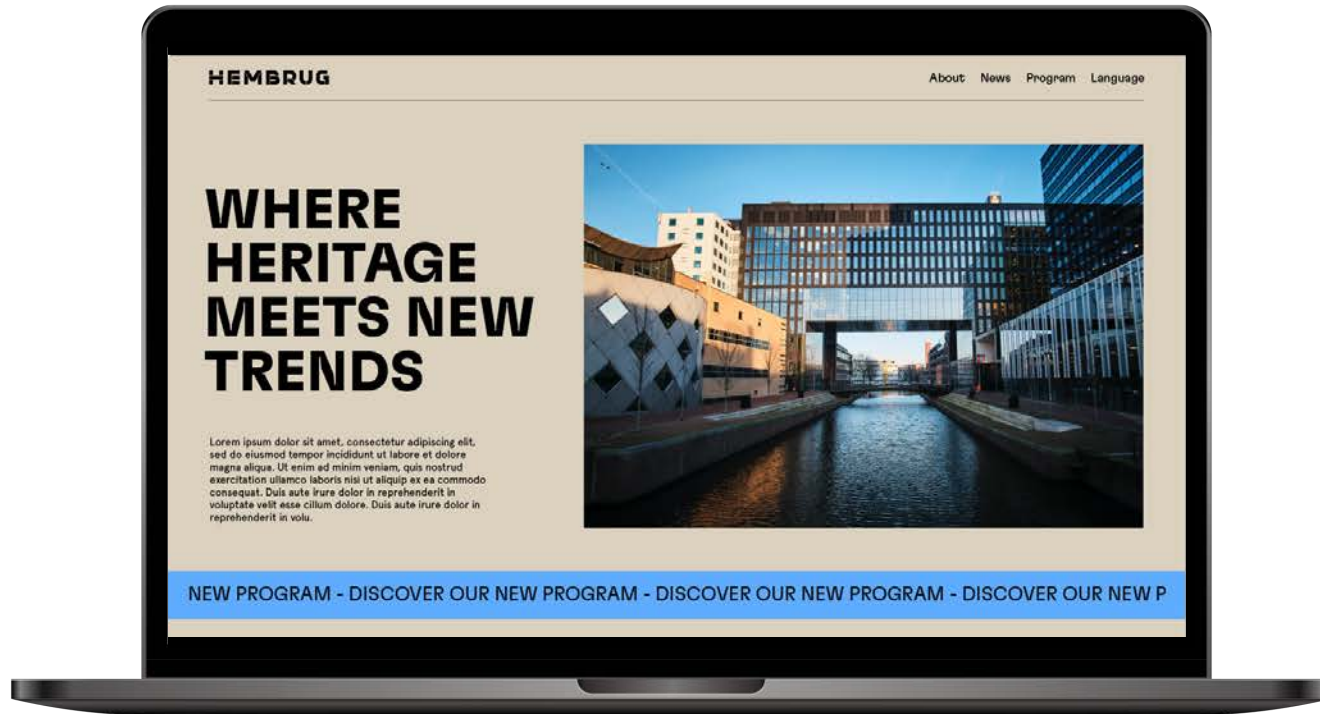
HEMBRUG

About News Program Language

WHERE HERITAGE MEETS NEW TRENDS

Lorem ipsum dolor sit amet, consectetur adipiscing elit, sed do eiusmod tempor incididunt ut labore et dolore magna aliqua. Ut enim ad minim veniam, quis nostrud exercitation ullamco laboris nisi ut aliquip ex ea commodo consequat. Duis aute irure dolor in reprehenderit in voluptate velit esse cillum dolore. Duis aute irure dolor in reprehenderit in volu.

NEW PROGRAM - DISCOVER OUR NEW PROGRAM - DISCOVER OUR NEW PROGRAM - DISCOVER OUR NEW P